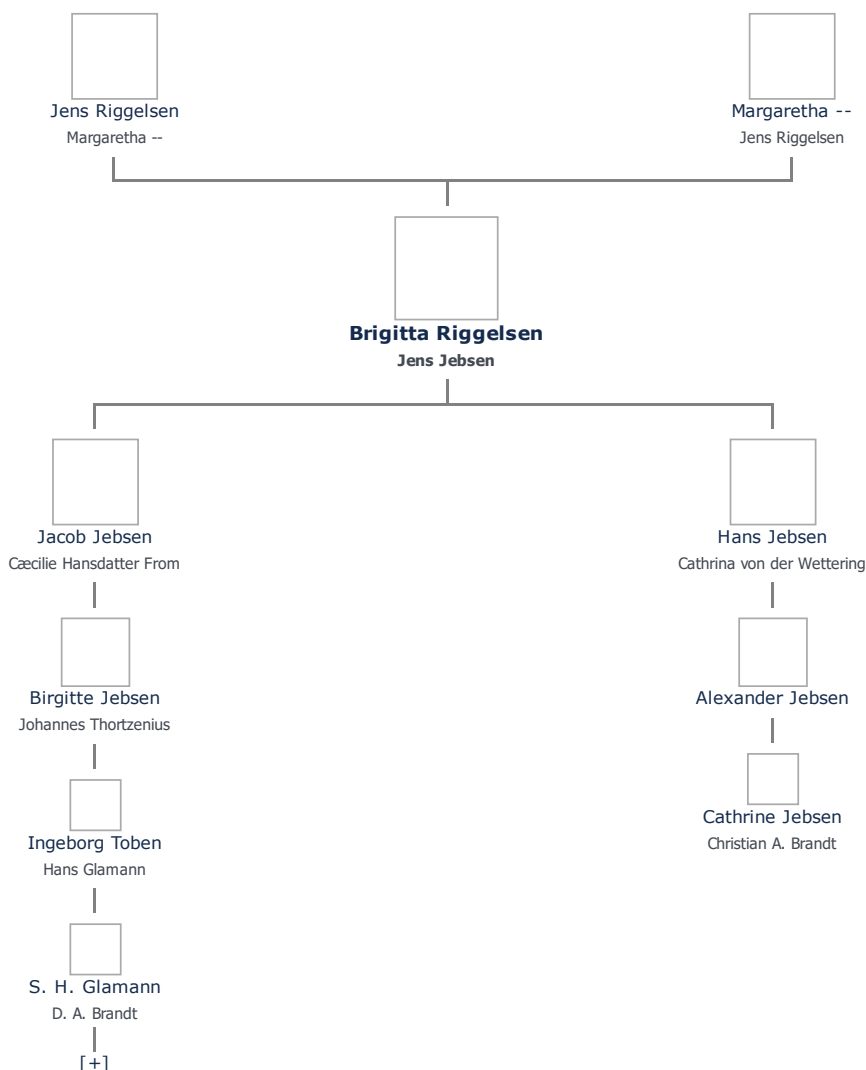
Jens Riggelsen
Margaretha --

Margaretha --
Jens Riggelsen

**Brigitta Riggelsen**
**Jens Jebsen**

Jacob Jebsen
Cæcilie Hansdatter From

Birgitte Jebsen
Johannes Thortzenius

Ingeborg Toben
Hans Glamann

S. H. Glamann
D. A. Brandt

[+]

Hans Jebsen
Cathrina von der Wettering

Alexander Jebsen

Cathrine Jebsen
Christian A. Brandt